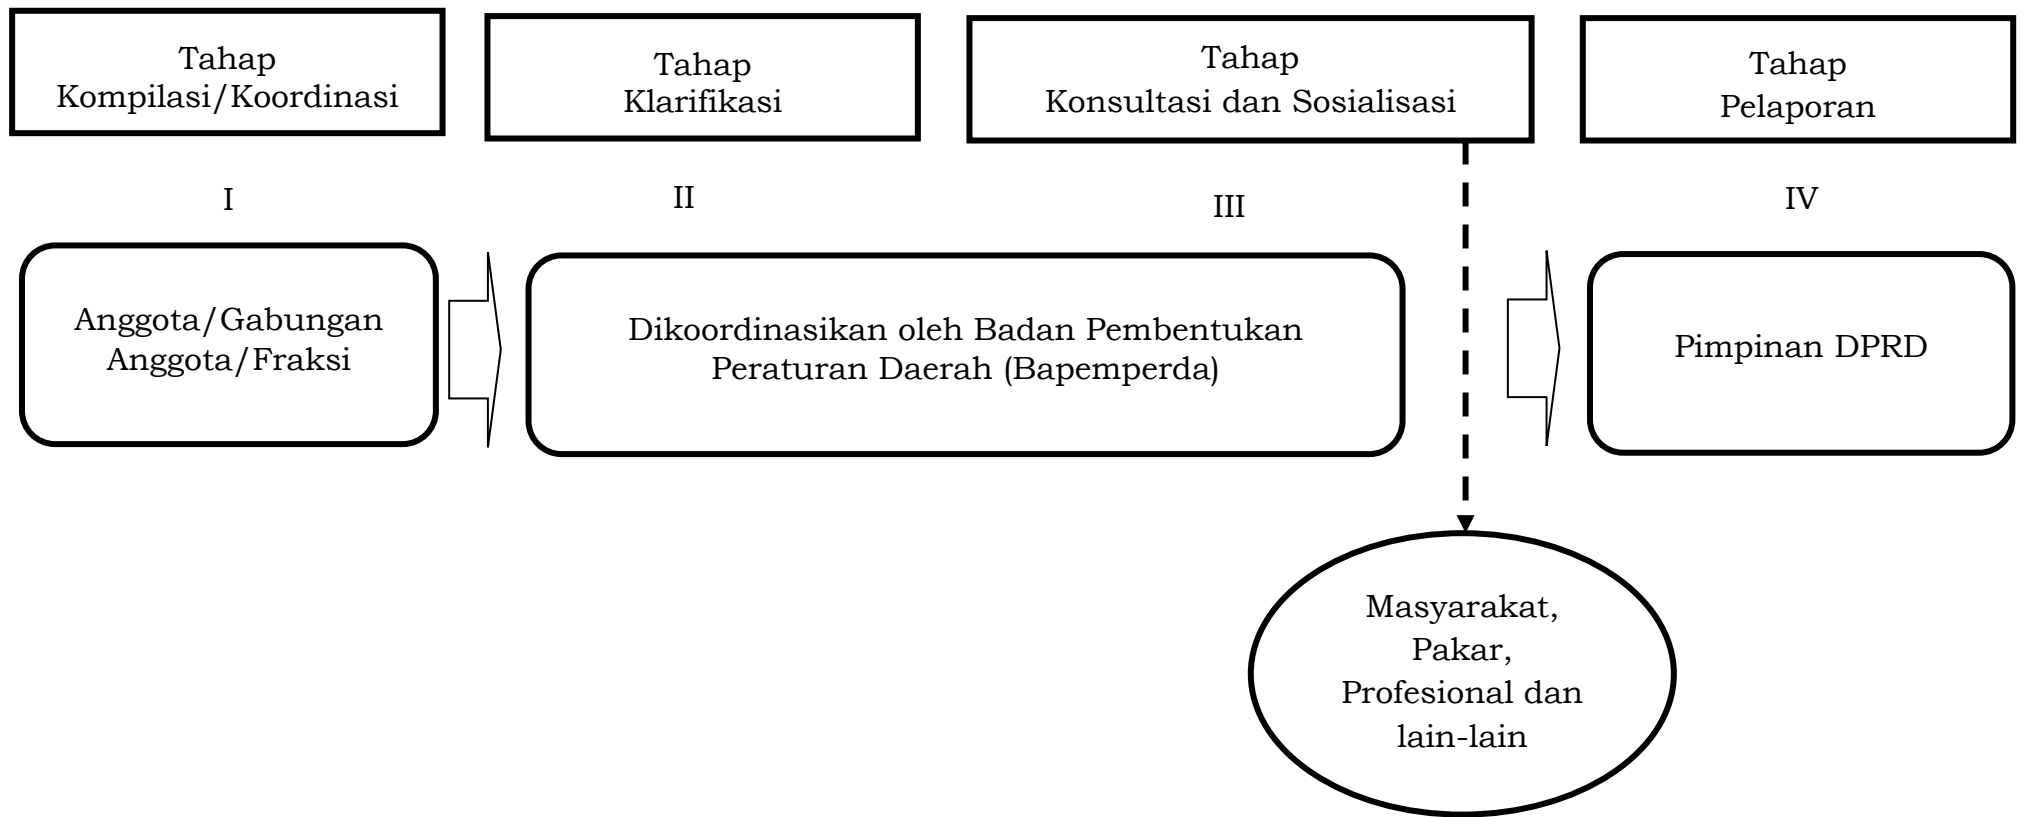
Tahap
Kompilasi/Koordinasi

Tahap
Klarifikasi

Tahap
Konsultasi dan Sosialisasi

Tahap
Pelaporan

I

II

III

IV

Anggota/Gabungan
Anggota/Fraksi

Dikoordinasikan oleh Badan Pembentukan
Peraturan Daerah (Bapemperda)

Pimpinan DPRD

Masyarakat,
Pakar,
Profesional dan
lain-lain